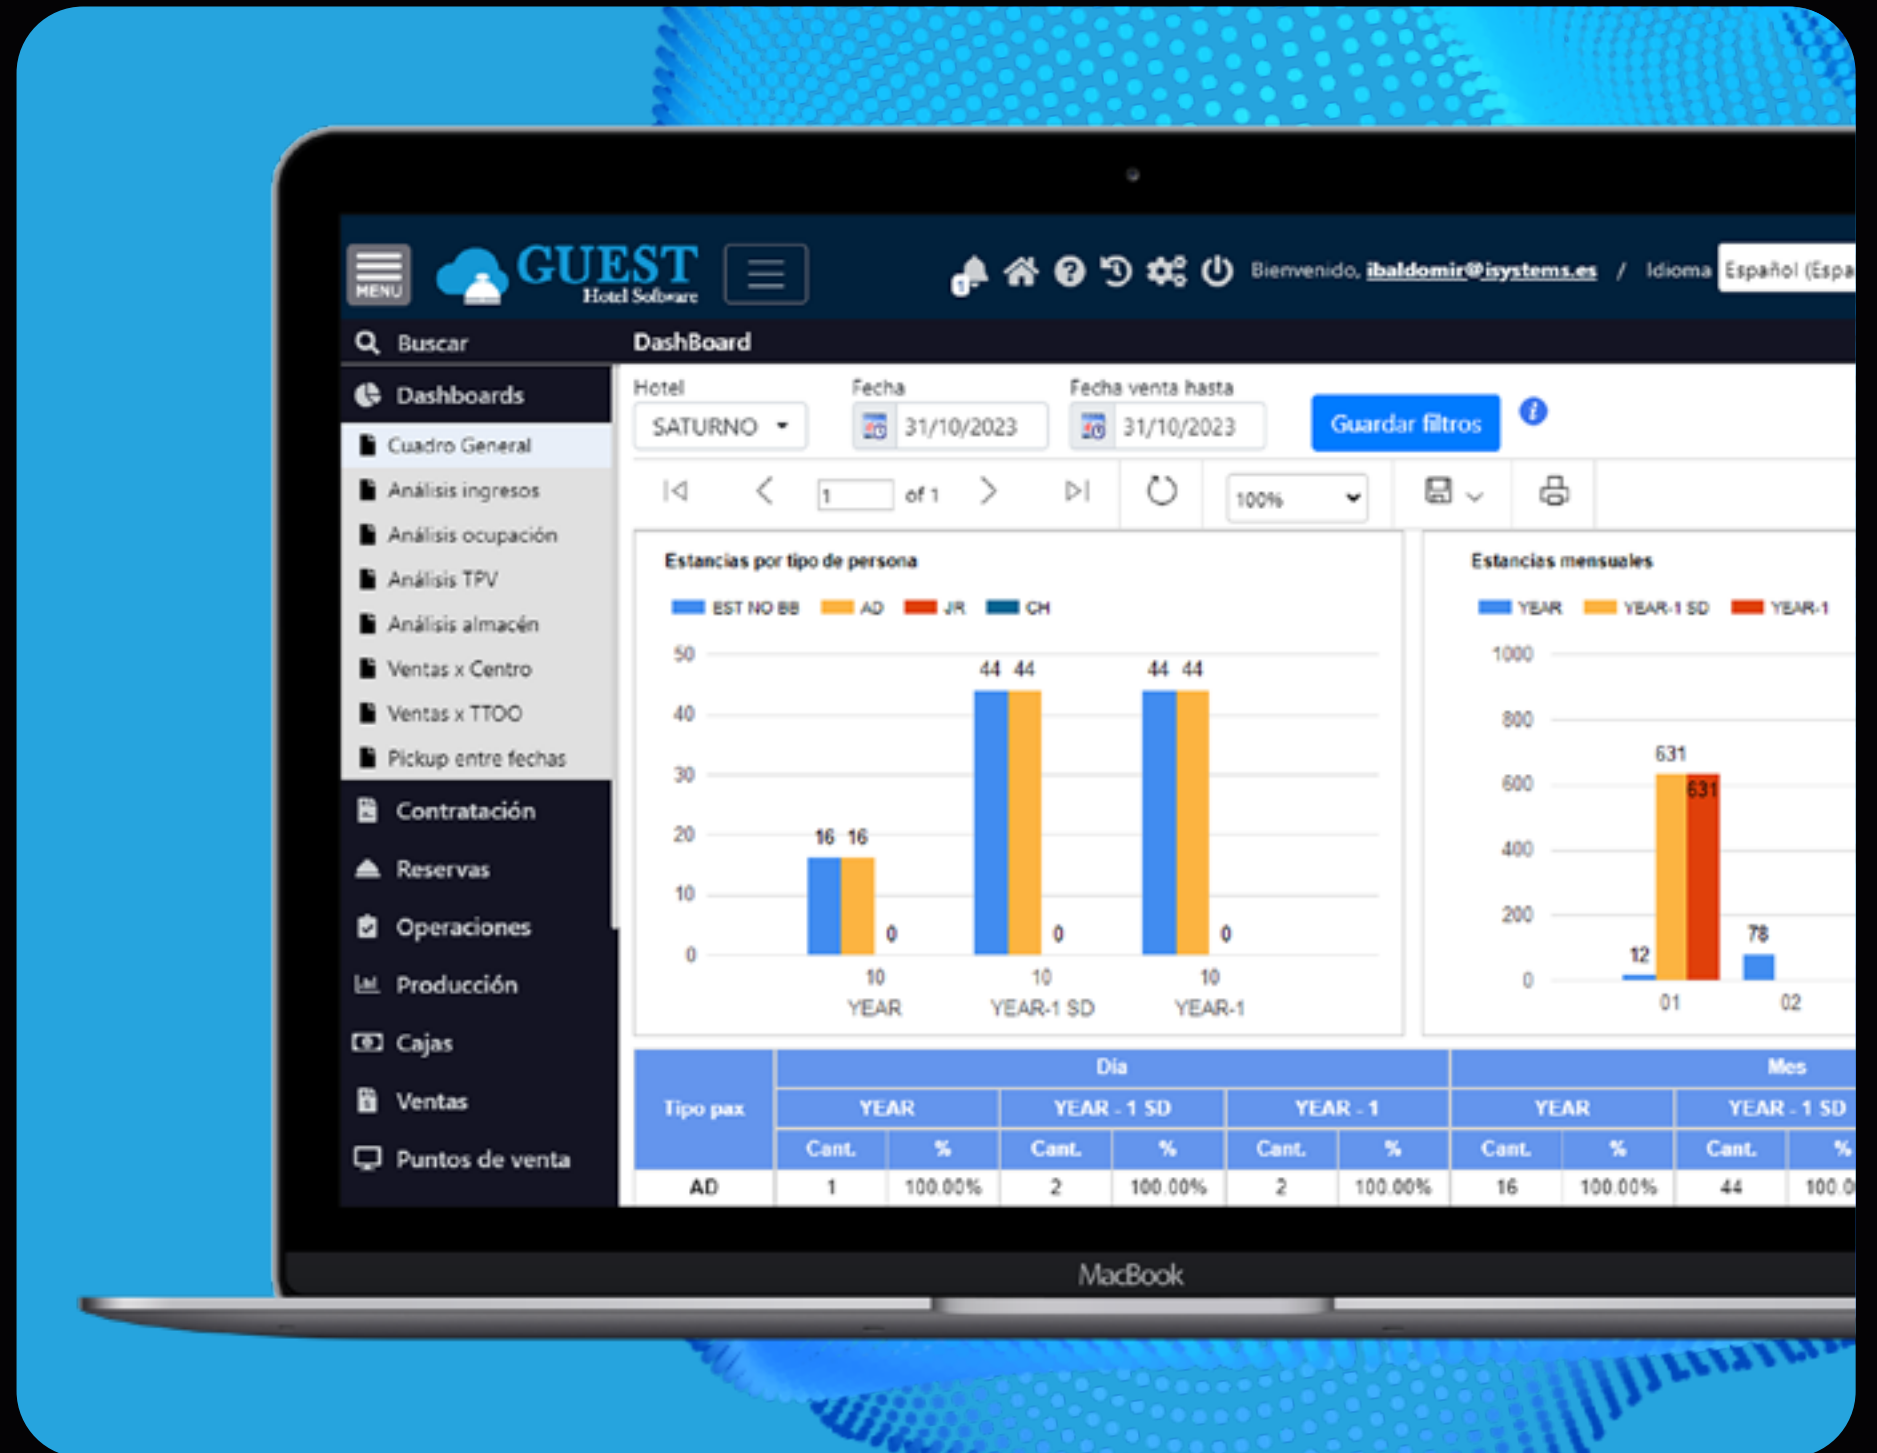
MENU GUEST Hotel Software

Bienvenido, ibaldomir@isystems.es / Idioma Español (Espa

Buscar

DashBoard

Dashboards

Cuadro General
Análisis ingresos
Análisis ocupación
Análisis TPV
Análisis almacén
Ventas x Centro
Ventas x TTOO
Pickup entre fechas

Contratación
Reservas
Operaciones
Producción
Cajas
Ventas
Puntos de venta

Hotel
SATURNO

Fecha
31/10/2023

Fecha venta hasta
31/10/2023

Guardar filtros

1 of 1

100%

Estancias por tipo de persona

EST NO BB AD JR CH

50
40
30
20
10
0

16 16 0
10
YEAR

44 44 0
10
YEAR-1 SD

44 44 0
10
YEAR-1

Estancias mensuales

YEAR YEAR-1 SD YEAR-1

1000
800
600
400
200
0

12 631 631
01

78
02

| Tipo pax | Día | | | | | | Mes | | | |
|---|---|---|---|---|---|---|---|---|---|---|
| | YEAR | | YEAR - 1 SD | | YEAR - 1 | | YEAR | | YEAR - 1 SD | |
| | Cant. | % | Cant. | % | Cant. | % | Cant. | % | Cant. | % |
| AD | 1 | 100.00% | 2 | 100.00% | 2 | 100.00% | 16 | 100.00% | 44 | 100.0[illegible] |

MacBook